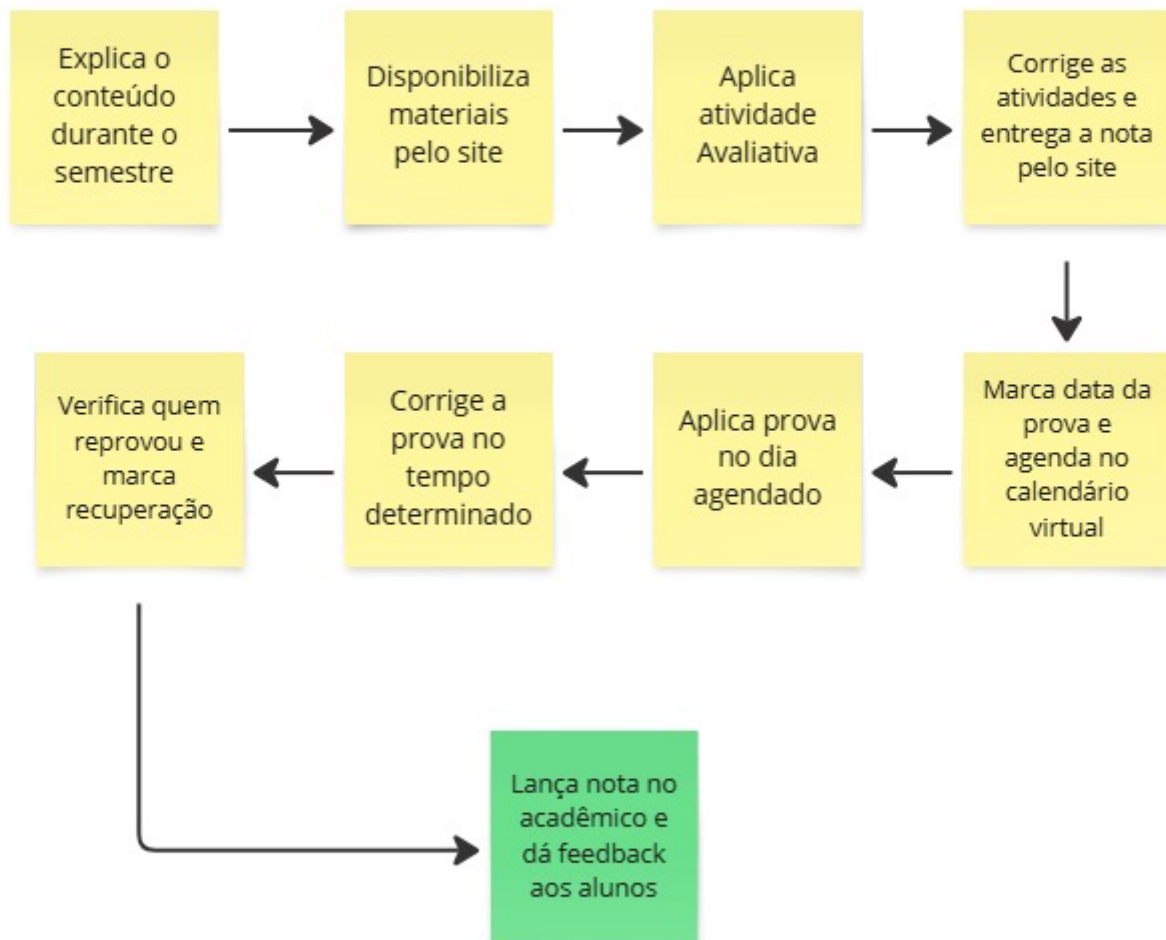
Explica o conteúdo durante o semestre

Disponibiliza materiais pelo site

Aplica atividade Avaliativa

Corrige as atividades e entrega a nota pelo site

Marca data da prova e agenda no calendário virtual

Aplica prova no dia agendado

Corrige a prova no tempo determinado

Verifica quem reprovou e marca recuperação

Lança nota no acadêmico e dá feedback aos alunos